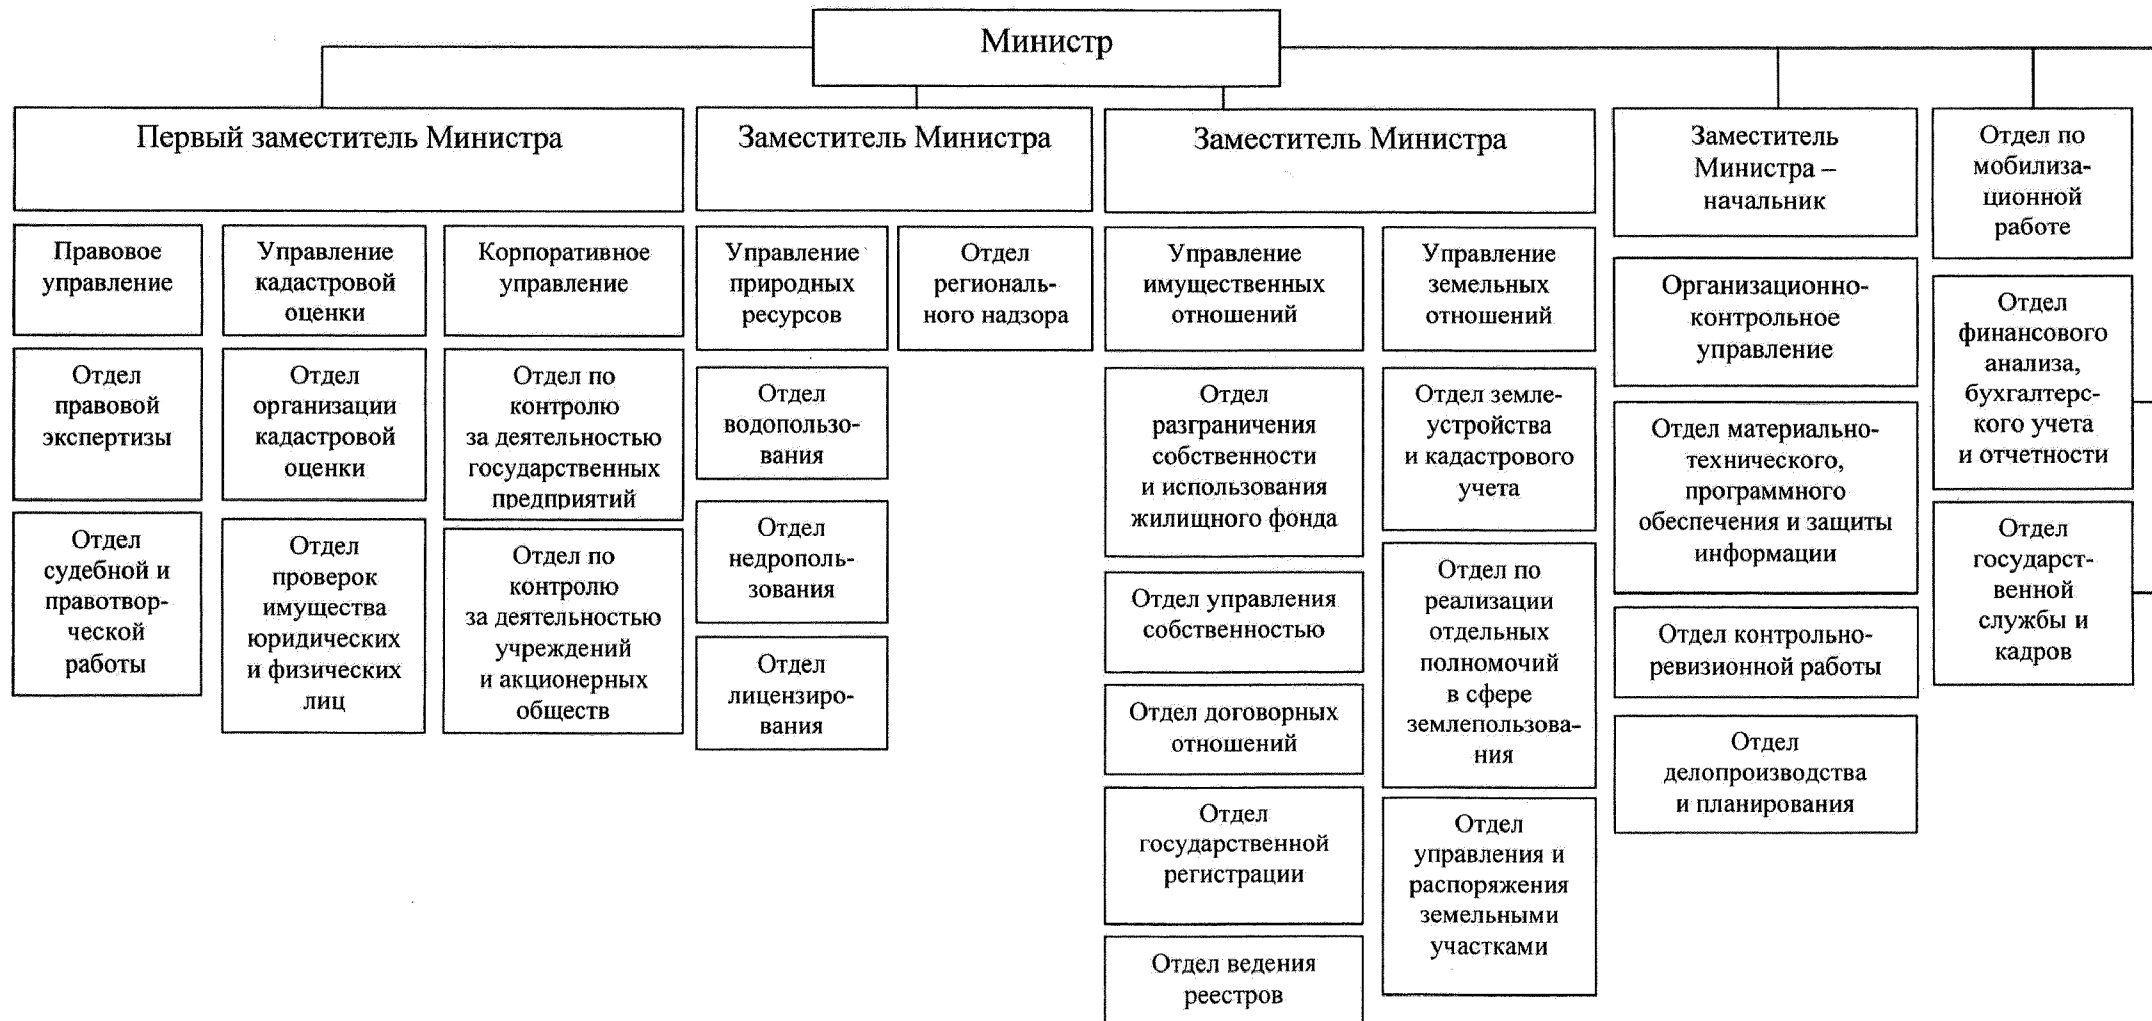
Министр

Первый заместитель Министра

Правовое управление

Отдел правовой экспертизы

Отдел судебной и правотворческой работы

Управление кадастровой оценки

Отдел организации кадастровой оценки

Отдел проверок имущества юридических и физических лиц

Корпоративное управление

Отдел по контролю за деятельностью государственных предприятий

Отдел по контролю за деятельностью учреждений и акционерных обществ

Заместитель Министра

Управление природных ресурсов

Отдел водопользования

Отдел недропользования

Отдел лицензирования

Отдел регионального надзора

Заместитель Министра

Управление имущественных отношений

Отдел разграничения собственности и использования жилищного фонда

Отдел управления собственностью

Отдел договорных отношений

Отдел государственной регистрации

Отдел ведения реестров

Управление земельных отношений

Отдел землеустройства и кадастрового учета

Отдел по реализации отдельных полномочий в сфере землепользования

Отдел управления и распоряжения земельными участками

Заместитель Министра – начальник

Организационно-контрольное управление

Отдел материально-технического, программного обеспечения и защиты информации

Отдел контрольно-ревизионной работы

Отдел делопроизводства и планирования

Отдел по мобилизационной работе

Отдел финансового анализа, бухгалтерского учета и отчетности

Отдел государственной службы и кадров